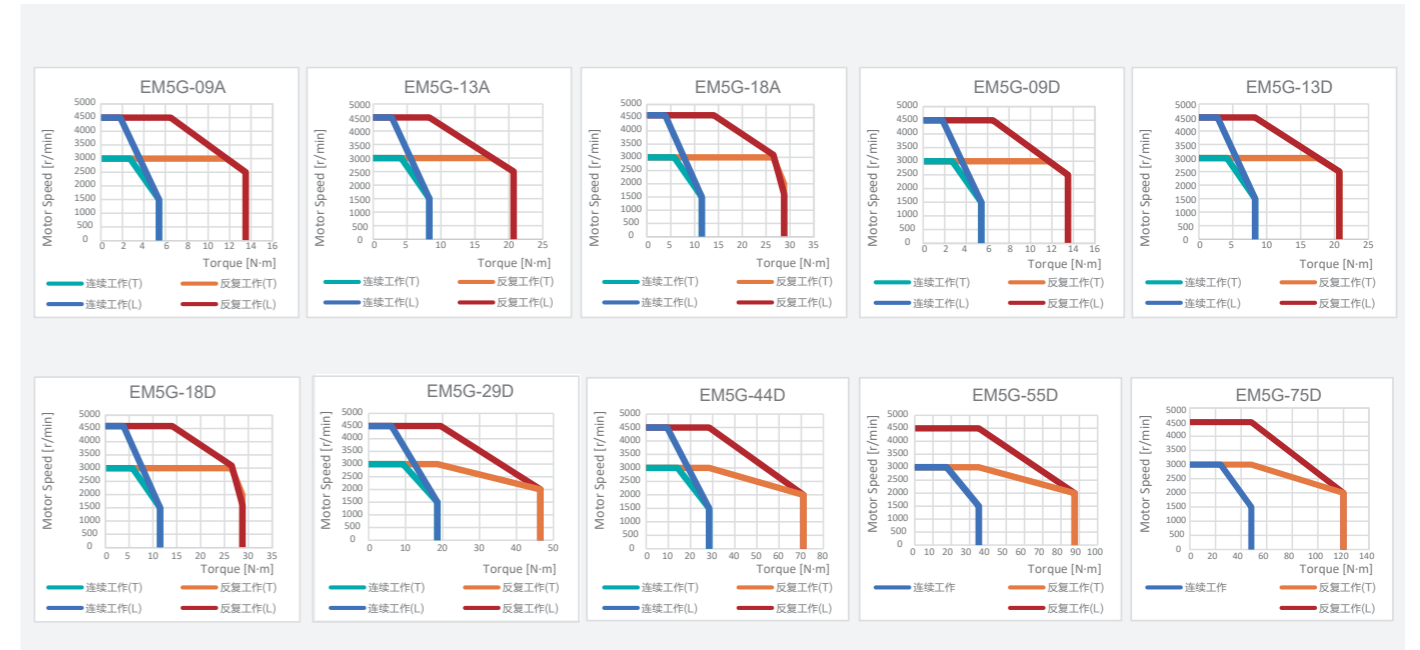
EM5G-09A

Motor Speed [r/min]
5000 4500 4000 3500 3000 2500 2000 1500 1000 500 0
0 2 4 6 8 10 12 14 16
Torque [N·m]
连续工作(T) 反复工作(T)
连续工作(L) 反复工作(L)

EM5G-13A

Motor Speed [r/min]
5000 4500 4000 3500 3000 2500 2000 1500 1000 500 0
0 5 10 15 20 25
Torque [N·m]
连续工作(T) 反复工作(T)
连续工作(L) 反复工作(L)

EM5G-18A

Motor Speed [r/min]
5000 4500 4000 3500 3000 2500 2000 1500 1000 500 0
0 5 10 15 20 25 30 35
Torque [N·m]
连续工作(T) 反复工作(T)
连续工作(L) 反复工作(L)

EM5G-09D

Motor Speed [r/min]
5000 4500 4000 3500 3000 2500 2000 1500 1000 500 0
0 2 4 6 8 10 12 14 16
Torque [N·m]
连续工作(T) 反复工作(T)
连续工作(L) 反复工作(L)

EM5G-13D

Motor Speed [r/min]
5000 4500 4000 3500 3000 2500 2000 1500 1000 500 0
0 5 10 15 20 25
Torque [N·m]
连续工作(T) 反复工作(T)
连续工作(L) 反复工作(L)

EM5G-18D

Motor Speed [r/min]
5000 4500 4000 3500 3000 2500 2000 1500 1000 500 0
0 5 10 15 20 25 30 35
Torque [N·m]
连续工作(T) 反复工作(T)
连续工作(L) 反复工作(L)

EM5G-29D

Motor Speed [r/min]
5000 4500 4000 3500 3000 2500 2000 1500 1000 500 0
0 10 20 30 40 50
Torque [N·m]
连续工作(T) 反复工作(T)
连续工作(L) 反复工作(L)

EM5G-44D

Motor Speed [r/min]
5000 4500 4000 3500 3000 2500 2000 1500 1000 500 0
0 10 20 30 40 50 60 70 80
Torque [N·m]
连续工作(T) 反复工作(T)
连续工作(L) 反复工作(L)

EM5G-55D

Motor Speed [r/min]
5000 4500 4000 3500 3000 2500 2000 1500 1000 500 0
0 10 20 30 40 50 60 70 80 90 100
Torque [N·m]
连续工作 反复工作(T)
反复工作(L)

EM5G-75D

Motor Speed [r/min]
5000 4500 4000 3500 3000 2500 2000 1500 1000 500 0
0 20 40 60 80 100 120 140
Torque [N·m]
连续工作 反复工作(T)
反复工作(L)